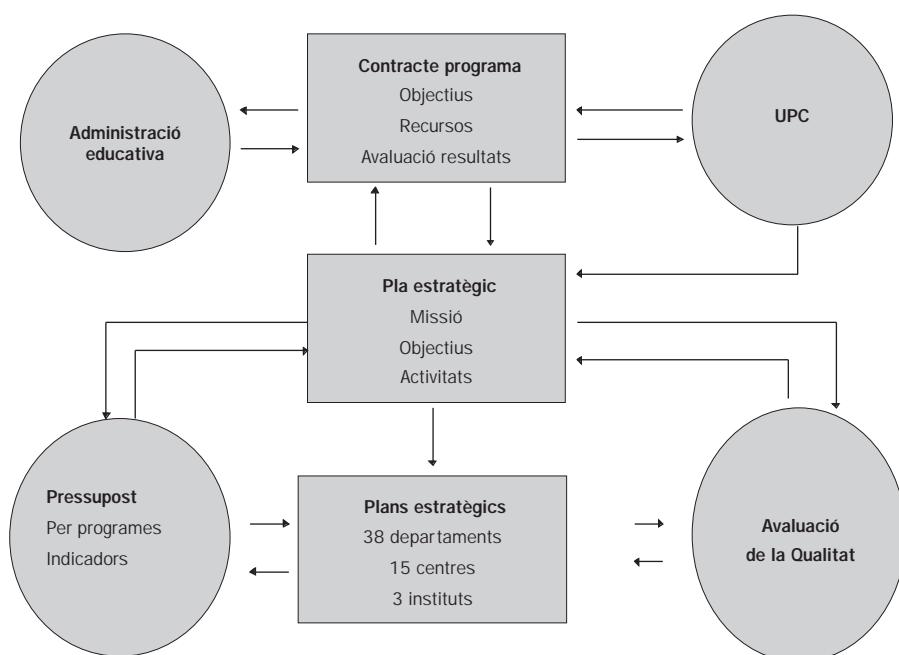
Administració educativa

Contracte programa
Objectius
Recursos
Avaluació resultats

UPC

Pla estratègic
Missió
Objectius
Activitats

Pressupost
Per programes
Indicadors

Plans estratègics
38 departaments
15 centres
3 instituts

Avaluació de la Qualitat